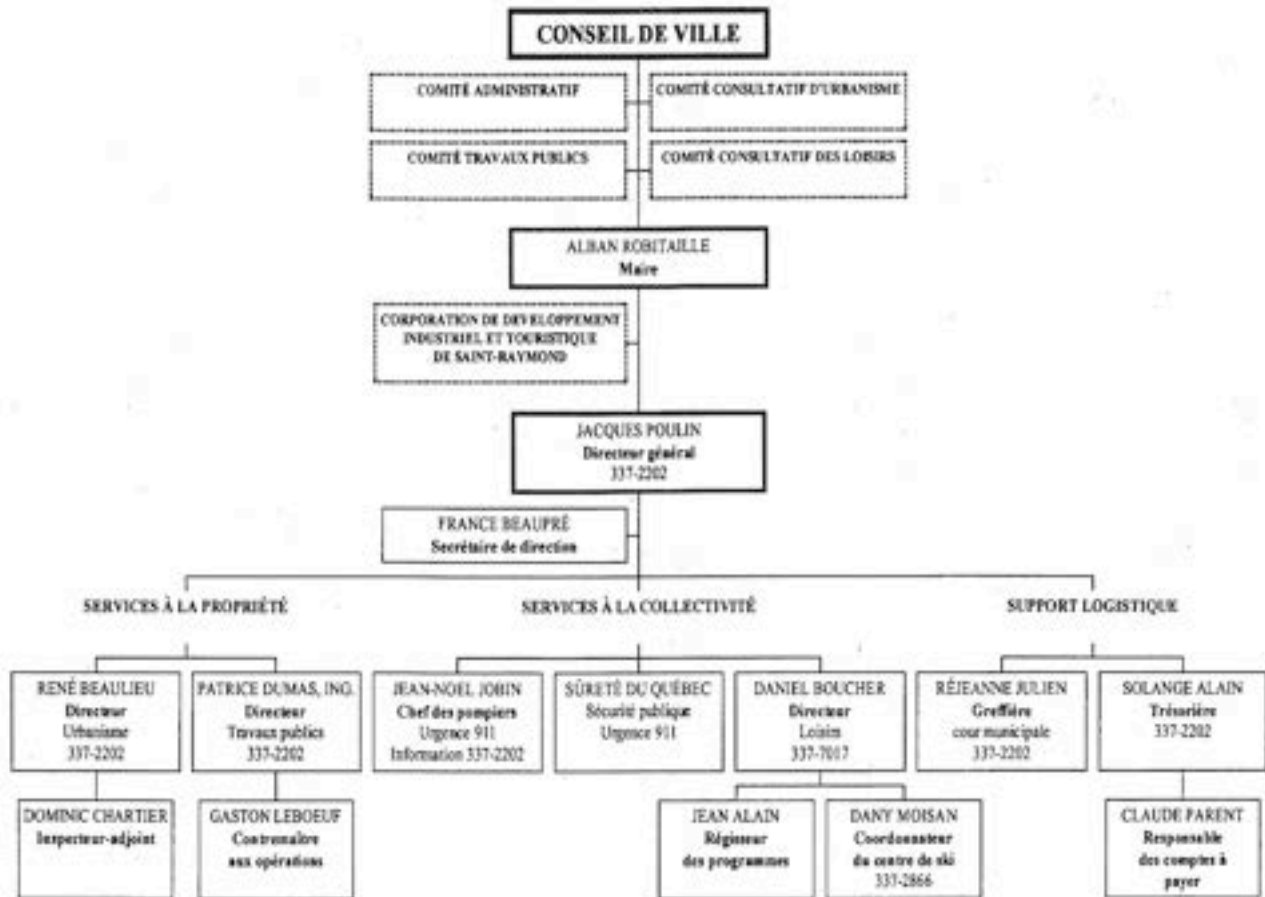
CONSEIL DE VILLE

COMITÉ ADMINISTRATIF

COMITÉ CONSULTATIF D'URBANISME

COMITÉ TRAVAUX PUBLICS

COMITÉ CONSULTATIF DES LOISIRS

ALBAN ROBITAILLE
Maire

CORPORATION DE DÉVELOPPEMENT INDUSTRIEL ET TOURISTIQUE DE SAINT-RAYMOND

JACQUES POULIN
Directeur général
337-2202

FRANCE BEAUPRÉ
Secrétaire de direction

SERVICES À LA PROPRIÉTÉ

SERVICES À LA COLLECTIVITÉ

SUPPORT LOGISTIQUE

RENÉ BEAULIEU
Directeur
Urbanisme
337-2202

PATRICE DUMAS, ING.
Directeur
Travaux publics
337-2202

JEAN-NOEL JOBIN
Chef des pompiers
Urgence 911
Information 337-2202

SÛRETÉ DU QUÉBEC
Sécurité publique
Urgence 911

DANIEL BOUCHER
Directeur
Loisirs
337-7017

RÉJEANNE JULIEN
Greffière
cour municipale
337-2202

SOLANGE ALAIN
Trésorière
337-2202

DOMINIC CHARTIER
Inspecteur-adjoint

GASTON LEBOEUF
Contremaître aux opérations

JEAN ALAIN
Régisseur des programmes

DANY MOISAN
Coordonnateur du centre de ski
337-2866

CLAUDE PARENT
Responsable des comptes à payer